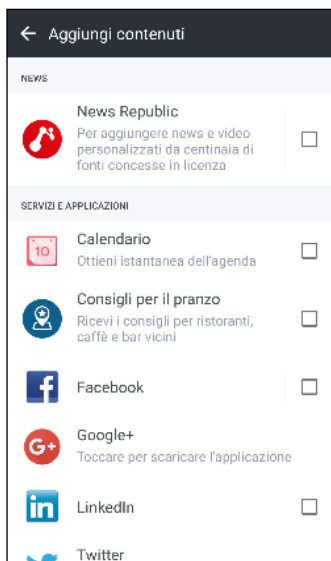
← Aggiungi contenuti

NEWS

News Republic
Per aggiungere news e video personalizzati da centinaia di fonti concesse in licenza

SERVIZI E APPLICAZIONI

10

Calendario
Ottieni istantanea dell'agenda

Consigli per il pranzo
Ricevi i consigli per ristoranti, caffè e bar vicini

Facebook

Google+
Toccare per scaricare l'applicazione

LinkedIn

Twitter